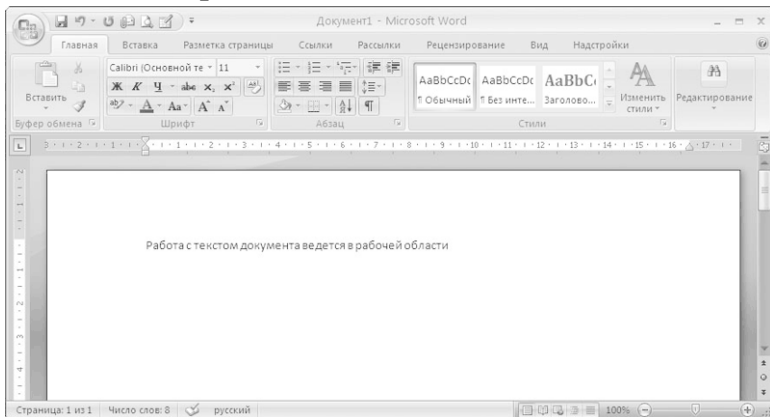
Документ1 - Microsoft Word

Главная Вставка Разметка страницы Ссылки Рассылки Рецензирование Вид Надстройки

Вставить

Буфер обмена

Calibri (Основной те 11

Ж К Ч abe $x_2$ $x^2$

Aa A A

Шрифт

Абзац

AaBbCcDc AaBbCcDc AaBbC

¶ Обычный ¶ Без инте... Заголово...

Изменить стили

Стили

Редактирование

Работа с текстом документа ведется в рабочей области

Страница: 1 из 1 Число слов: 8 русский 100%